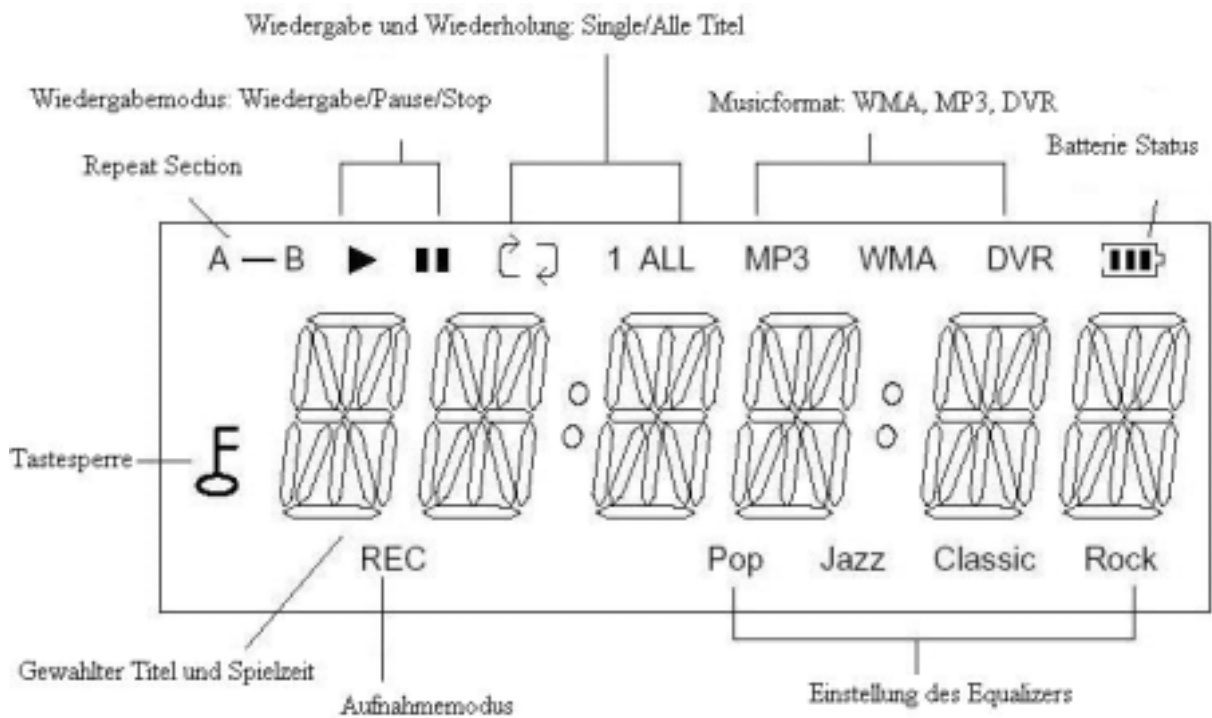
Wiedergabe und Wiederholung: Single/Alle Titel

Wiedergabemodus: Wiedergabe/Pause/Stop

Musicformat: WMA, MP3, DVR

Batterie Status

Repeat Section

A — B

1 ALL

MP3

WMA

DVR

Tastesperre

REC

Pop

Jazz

Classic

Rock

Gewahlter Titel und Spielzeit

Aufnahmemodus

Einstellung des Equalizers